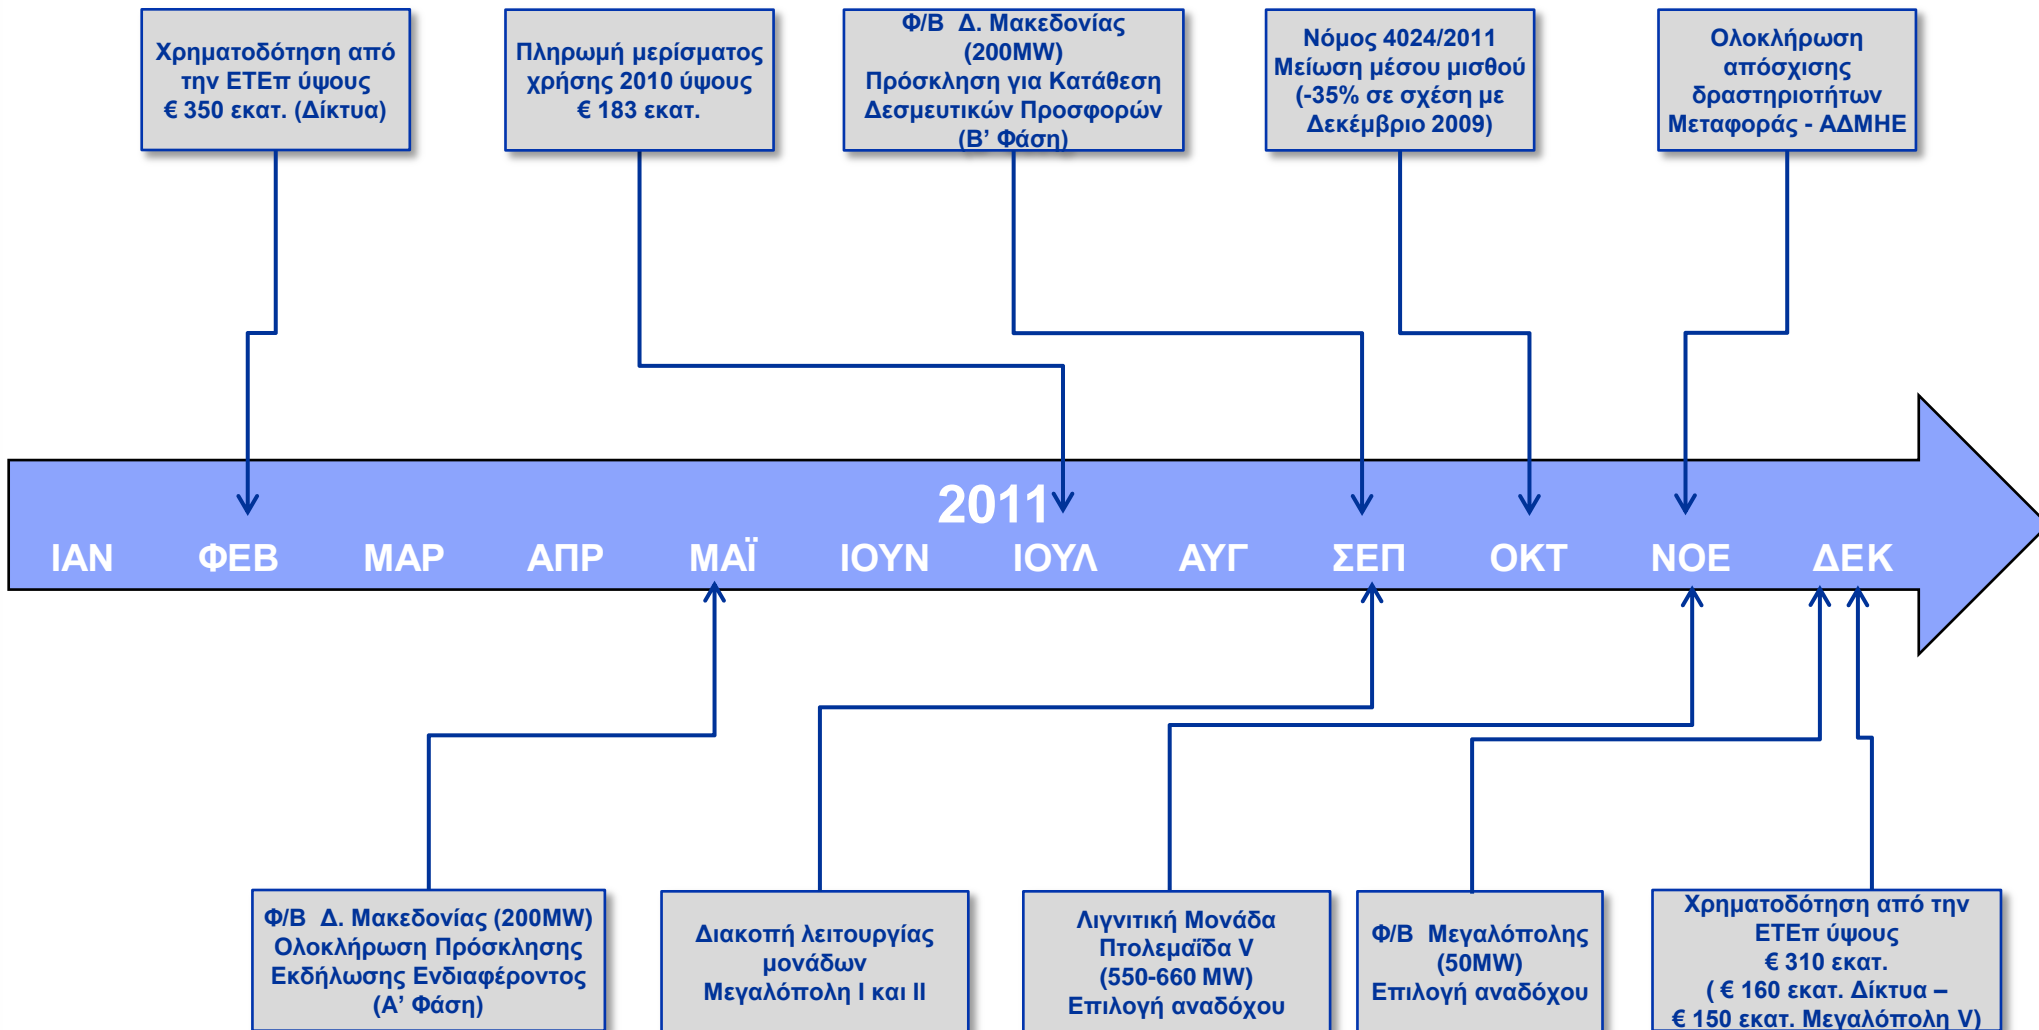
Χρηματοδότηση από την ΕΤΕπ ύψους € 350 εκατ. (Δίκτυα)

Πληρωμή μερίσματος χρήσης 2010 ύψους € 183 εκατ.

Φ/Β Δ. Μακεδονίας (200MW) Πρόσκληση για Κατάθεση Δεσμευτικών Προσφορών (Β' Φάση)

Νόμος 4024/2011 Μείωση μέσου μισθού (-35% σε σχέση με Δεκέμβριο 2009)

Ολοκλήρωση απόσχισης δραστηριοτήτων Μεταφοράς - ΑΔΜΗΕ

2011

ΙΑΝ ΦΕΒ ΜΑΡ ΑΠΡ ΜΑΪ ΙΟΥΝ ΙΟΥΛ ΑΥΓ ΣΕΠ ΟΚΤ ΝΟΕ ΔΕΚ

Φ/Β Δ. Μακεδονίας (200MW) Ολοκλήρωση Πρόσκλησης Εκδήλωσης Ενδιαφέροντος (Α' Φάση)

Διακοπή λειτουργίας μονάδων Μεγαλόπολη Ι και ΙΙ

Λιγνιτική Μονάδα Πτολεμαΐδα V (550-660 MW) Επιλογή αναδόχου

Φ/Β Μεγαλόπολης (50MW) Επιλογή αναδόχου

Χρηματοδότηση από την ΕΤΕπ ύψους € 310 εκατ. ( € 160 εκατ. Δίκτυα – € 150 εκατ. Μεγαλόπολη V)